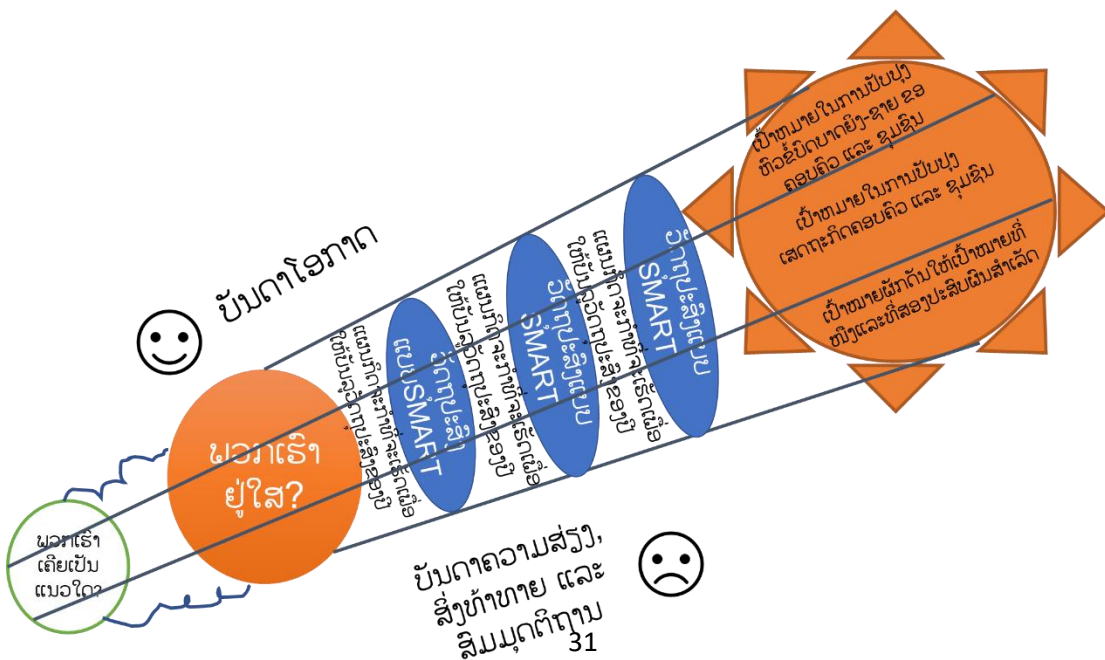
ເປົ້າໝາຍໃນການປັບປຸງທີ່ວຂົ້ບິດບາດຍິງ-ຊາຍ ຂອງຄອບຄົວ ແລະ ຊຸມຊົນ

ເປົ້າໝາຍໃນການປັບປຸງເສດຖະກິດຄອບຄົວ ແລະ ຊຸມຊົນ

ເປົ້າໝາຍຜັກດັນໃຫ້ເປົ້າໝາຍທີ່ໜຶ່ງແລະທີ່ສອງປະສົບຜົນສຳເລັດ

ບັນດາໂອກາດ

ວິທີການປະສິດແບບ SMART

ແຜນທີ່ຈະກໍາໜົດທີ່ຈະເຮັດເພື່ອໃຫ້ບັນລຸວິທີການປະສິດຂອງປີ

ວິທີການປະສິດແບບ SMART

ແຜນທີ່ຈະກໍາໜົດທີ່ຈະເຮັດເພື່ອໃຫ້ບັນລຸວິທີການປະສິດຂອງປີ

ວິທີການປະສິດແບບSMART

ແຜນທີ່ຈະກໍາໜົດທີ່ຈະເຮັດເພື່ອໃຫ້ບັນລຸວິທີການປະສິດຂອງປີ

ພວກເຮົາຢູ່ໃສ?

ພວກເຮົາເຄີຍເປັນແນວໃດ?

ບັນດາຄວາມສ່ຽງ, ສິ່ງທ້າທາຍ ແລະ ສົມມຸດຕິຖານ

31